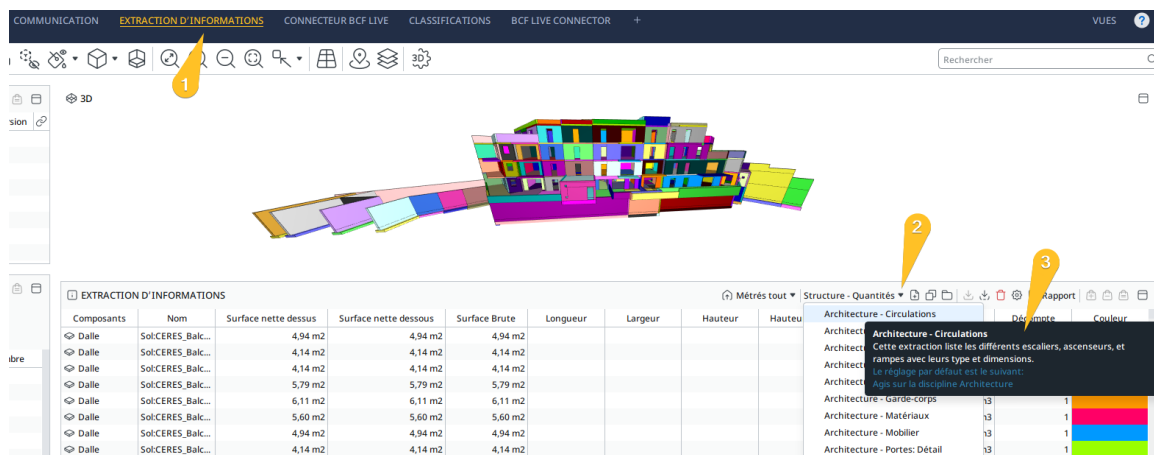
COMMUNICATION EXTRACTION D'INFORMATIONS CONNECTEUR BCF LIVE CLASSIFICATIONS BCF LIVE CONNECTOR +

VUES ?

Rechercher

1

sion

3D

abre

2

3

EXTRACTION D'INFORMATIONS

Métrés tout ▾ Structure - Quantités ▾

Rapport

| Composants | Nom | Surface nette dessus | Surface nette dessous | Surface Brute | Longueur | Largeur | Hauteur | Hauteu |
|---|---|---|---|---|---|---|---|---|
| Dalle | Sol:CERES_Balc... | 4,94 m2 | 4,94 m2 | 4,94 m2 | | | | |
| Dalle | Sol:CERES_Balc... | 4,14 m2 | 4,14 m2 | 4,14 m2 | | | | |
| Dalle | Sol:CERES_Balc... | 4,14 m2 | 4,14 m2 | 4,14 m2 | | | | |
| Dalle | Sol:CERES_Balc... | 5,79 m2 | 5,79 m2 | 5,79 m2 | | | | |
| Dalle | Sol:CERES_Balc... | 6,11 m2 | 6,11 m2 | 6,11 m2 | | | | |
| Dalle | Sol:CERES_Balc... | 5,60 m2 | 5,60 m2 | 5,60 m2 | | | | |
| Dalle | Sol:CERES_Balc... | 4,94 m2 | 4,94 m2 | 4,94 m2 | | | | |
| Dalle | Sol:CERES_Balc... | 4,14 m2 | 4,14 m2 | 4,14 m2 | | | | |

Architecture - Circulations
Architectu
Architectu
Architectu
Architectu
Architecture - Garde-corps
Architecture - Matériaux
Architecture - Mobilier
Architecture - Portes: Détail

Décompte Couleur
n3 1
n3 1
n3 1
n3 1

Architecture - Circulations
Cette extraction liste les différents escaliers, ascenseurs, et rampes avec leurs type et dimensions.
Le réglage par défaut est le suivant:
Agis sur la discipline Architecture